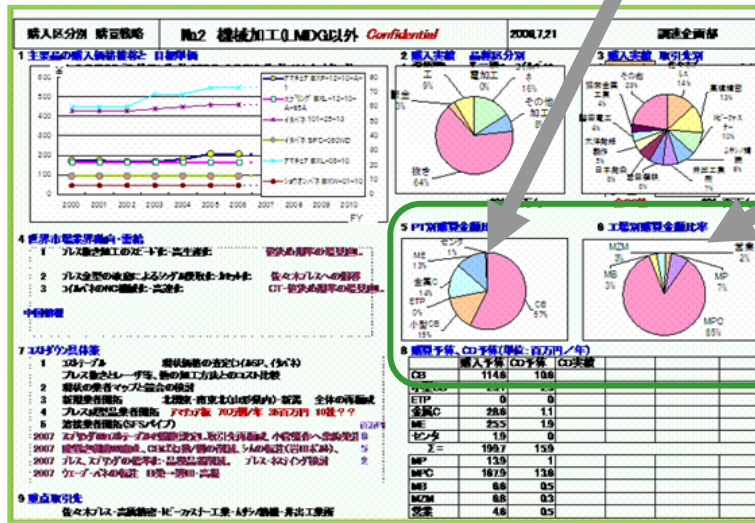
購入区分別 購買戦略

No.2 機械加工(LMDG以外 Confidential

2008.7.21

調達企画部

1 主要品の購入価格推移と 目標単価

600
500
400
300
200
100
0

90
80
70
60
50
40
30
20
10
0

2000 2001 2002 2003 2004 2005 2006 2007 2008 2009 2010

FY

2 購入実績 品種区分別

工 9%
電加工 0%
ネ 16%
その他加工
鍛合 3%
抜き 64%

3 購入実績 取引先別

その他 23%
レス 14%
4 世界市場業界動向・需給

1 プレス抜き加工のスピード化:高生産性

2 プレス金型の改良によるシングル化抜き:低コスト化

3 コルパオのNC機械化:高速化

中国情報

5 PT別購買金額比率

センタ 1%
ME 13%
金属C 14%
ETP 0%
小型CB 15%
CB 57%

6 工程別購買金額比率

MZM 4%
MB 3%
MP 7%
MPC 85%

7 コストダウン具体策

1 コストテーブル

2 現状の業者マップと査合の検討

3 新規業者開拓

4 プレス成型品業者開拓

5 溶接業者開拓(SFSパイプ)

2007
2007
2007
2007

9 重点取引先

8 購買予算、CD予算(単位:百万円/年)

| | 購入予算 | CD予算 | CD実績 |
|---|---|---|---|
| CB | 114.6 | 10.6 | |
| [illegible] | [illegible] | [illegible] | |
| ETP | 0 | 0 | |
| 金属C | 28.6 | 1.1 | |
| ME | 25.5 | 1.9 | |
| センタ | 1.9 | 0 | |
| Σ= | 199.7 | 15.9 | |
| MP | 13.9 | 1 | |
| MPC | 167.9 | 13.6 | |
| MB | 6.6 | 0.5 | |
| MZM | 6.8 | 0.3 | |
| 受託 | 4.6 | 0.5 | |